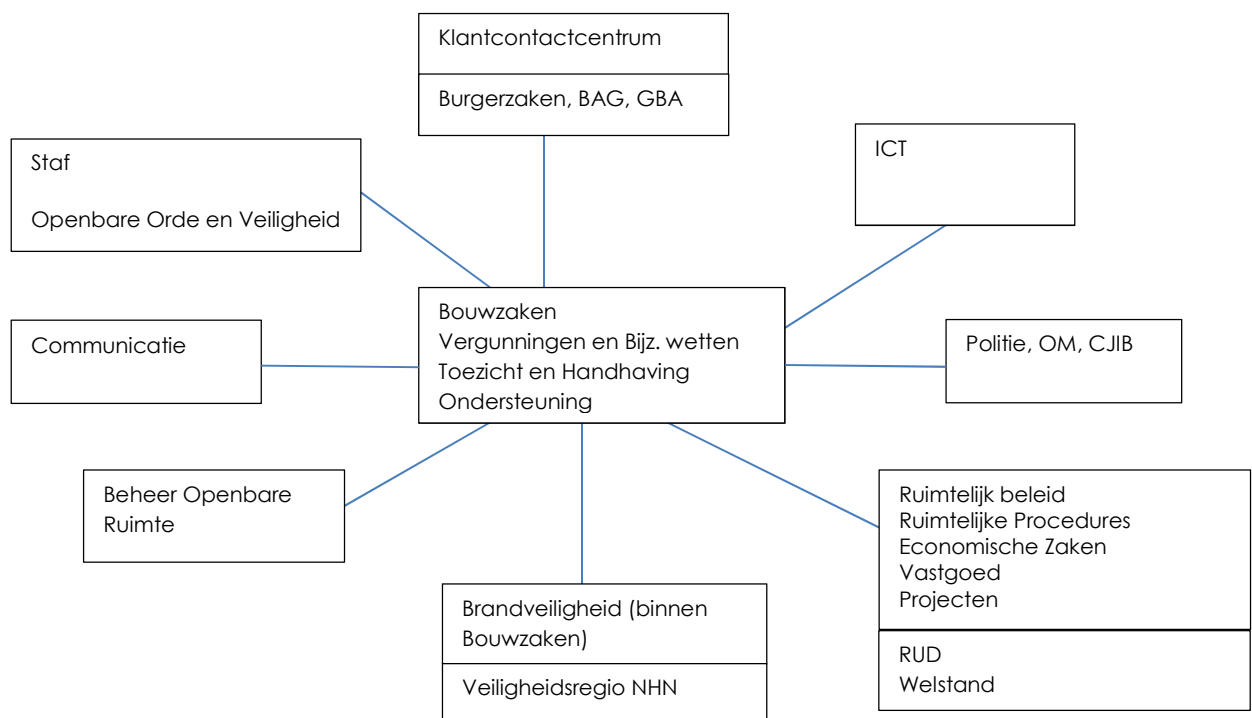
Klantcontactcentrum

Burgerzaken, BAG, GBA

Staf

Openbare Orde en Veiligheid

ICT

Bouwzaken
Vergunningen en Bijz. wetten
Toezicht en Handhaving
Ondersteuning

Communicatie

Politie, OM, CJIB

Beheer Openbare Ruimte

Ruimtelijk beleid
Ruimtelijke Procedures
Economische Zaken
Vastgoed
Projecten

RUD
Welstand

Brandveiligheid (binnen Bouwzaken)

Veiligheidsregio NHN